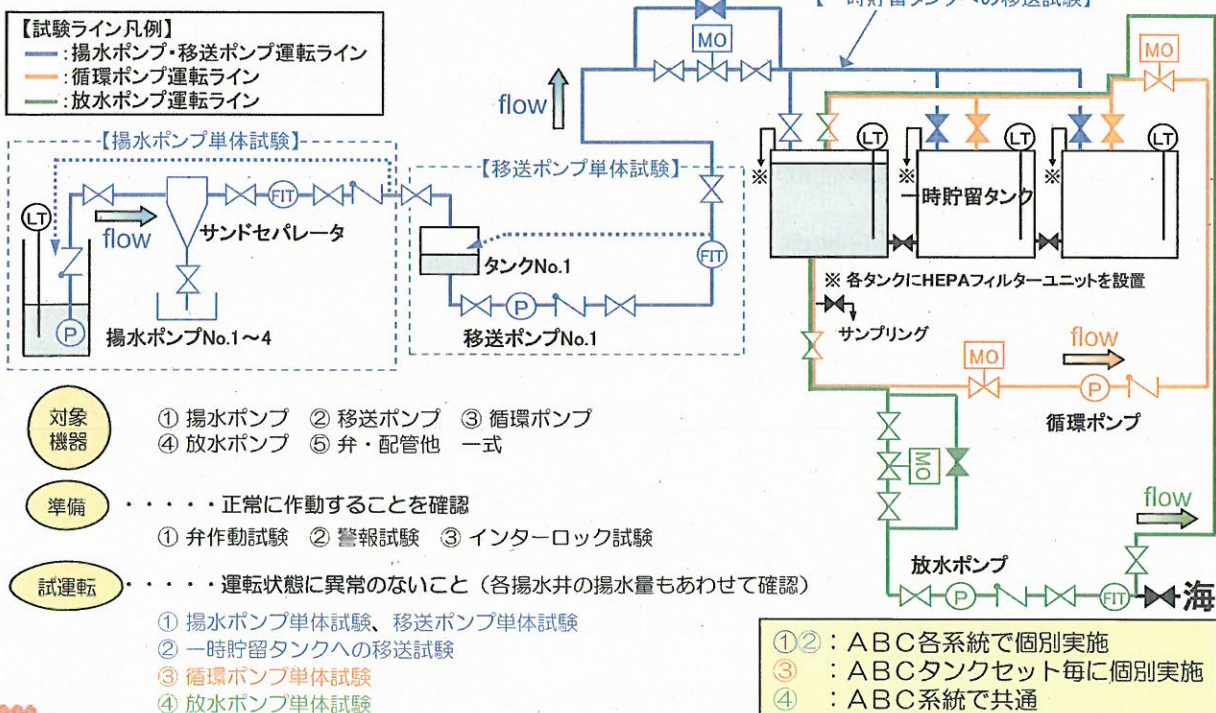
【試験ライン凡例】
━ :揚水ポンプ・移送ポンプ運転ライン
━ :循環ポンプ運転ライン
━ :放水ポンプ運転ライン

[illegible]時貯留タンクへの移送試験】

MO
flow
MO

【揚水ポンプ単体試験】
LT
flow
サンドセパレータ
FIT
P
揚水ポンプNo.1～4

【移送ポンプ単体試験】
タンクNo.1
FIT
P
移送ポンプNo.1

LT
LT
LT
※
※
※
一時貯留タンク
※ 各タンクにHEPAフィルターユニットを設置
サンプリング
MO
flow
P
循環ポンプ
MO
flow
放水ポンプ
P
FIT
海

対象機器
① 揚水ポンプ ② 移送ポンプ ③ 循環ポンプ
④ 放水ポンプ ⑤ 弁・配管他 一式

準備 ・・・・・正常に作動することを確認
① 弁作動試験 ② 警報試験 ③ インターロック試験

試運転 ・・・・・運転状態に異常のないこと（各揚水井の揚水量もあわせて確認）
① 揚水ポンプ単体試験、移送ポンプ単体試験
② 一時貯留タンクへの移送試験
③ 循環ポンプ単体試験
④ 放水ポンプ単体試験

①② ：ＡＢＣ各系統で個別実施
③ ：ＡＢＣタンクセット毎に個別実施
④ ：ＡＢＣ系統で共通